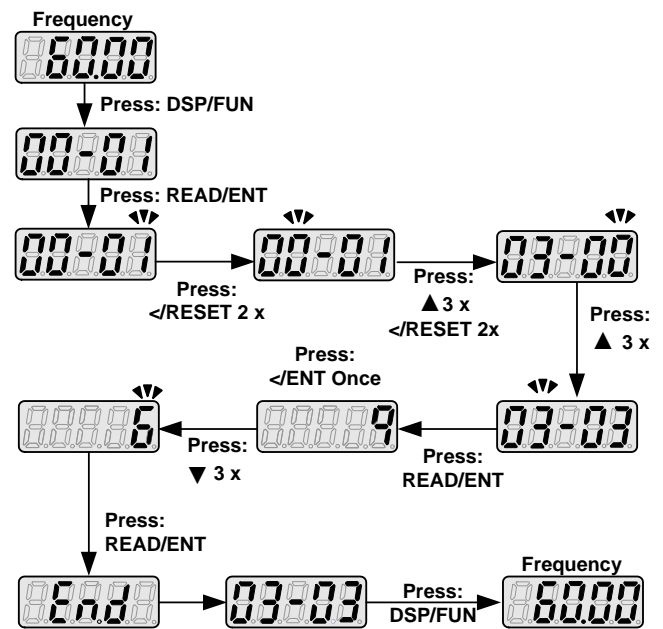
Frequency

60.00

Press: DSP/FUN

00-01

Press: READ/ENT

00-01

Press: </RESET 2 x

00-01

Press: ▲3 x </RESET 2x

03-00

Press: ▲ 3 x

03-03

Press: READ/ENT

9

Press: </ENT Once

6

Press: ▼ 3 x

Press: READ/ENT

End

03-03

Press: DSP/FUN

Frequency

60.00